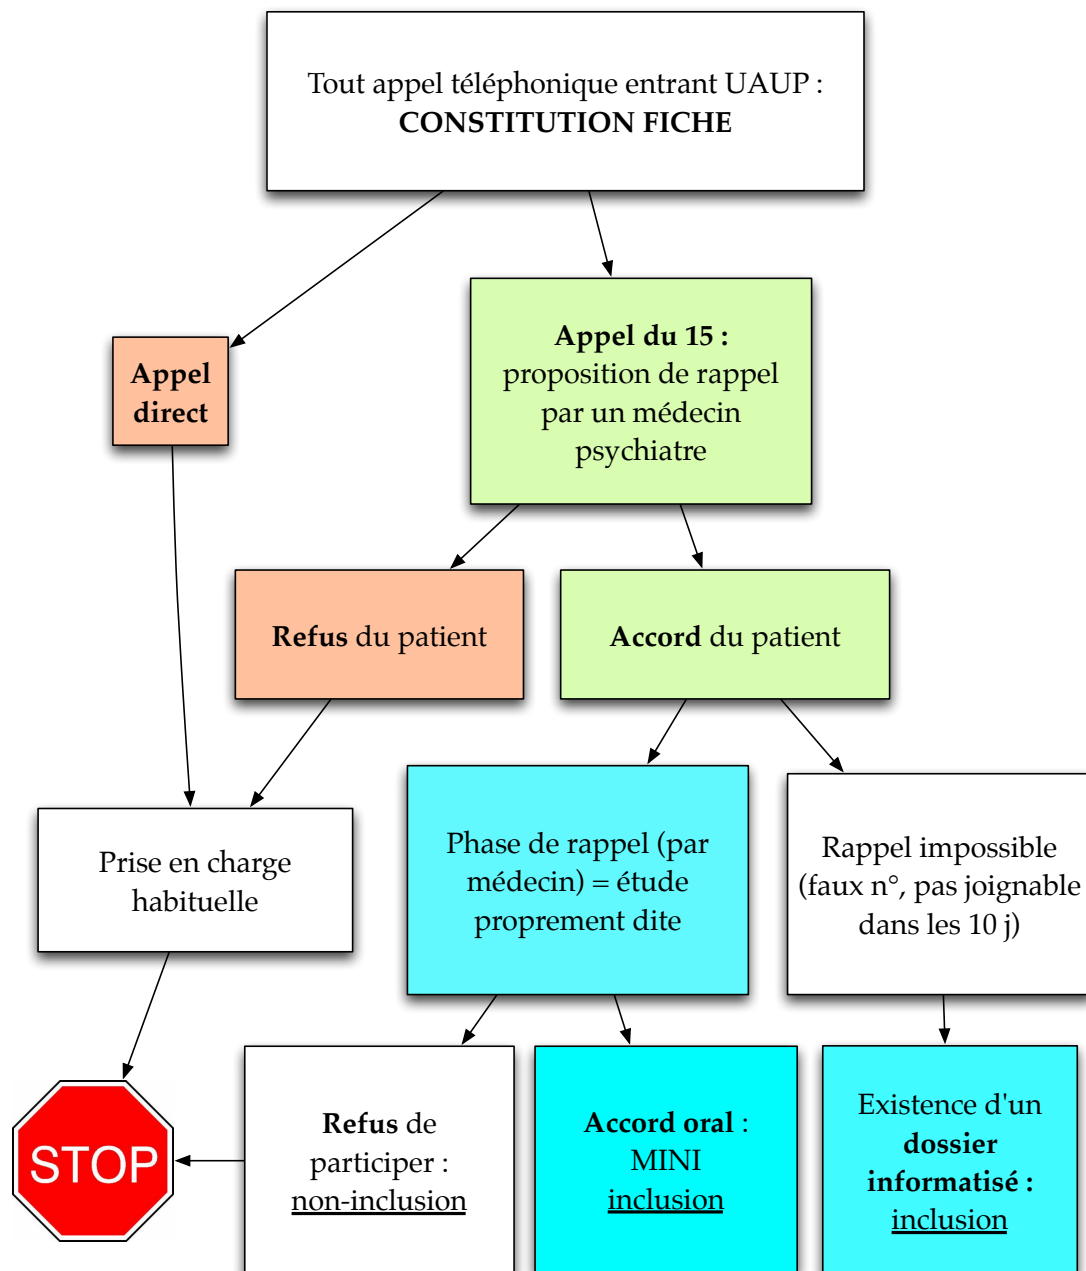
Tout appel téléphonique entrant UAUP :
**CONSTITUTION FICHE**

**Appel direct**

**Appel du 15 :** proposition de rappel par un médecin psychiatre

**Refus** du patient

**Accord** du patient

Prise en charge habituelle

Phase de rappel (par médecin) = étude proprement dite

Rappel impossible (faux n°, pas joignable dans les 10 j)

STOP

**Refus** de participer : non-inclusion

**Accord oral** : MINI inclusion

Existence d'un **dossier informatisé :** inclusion